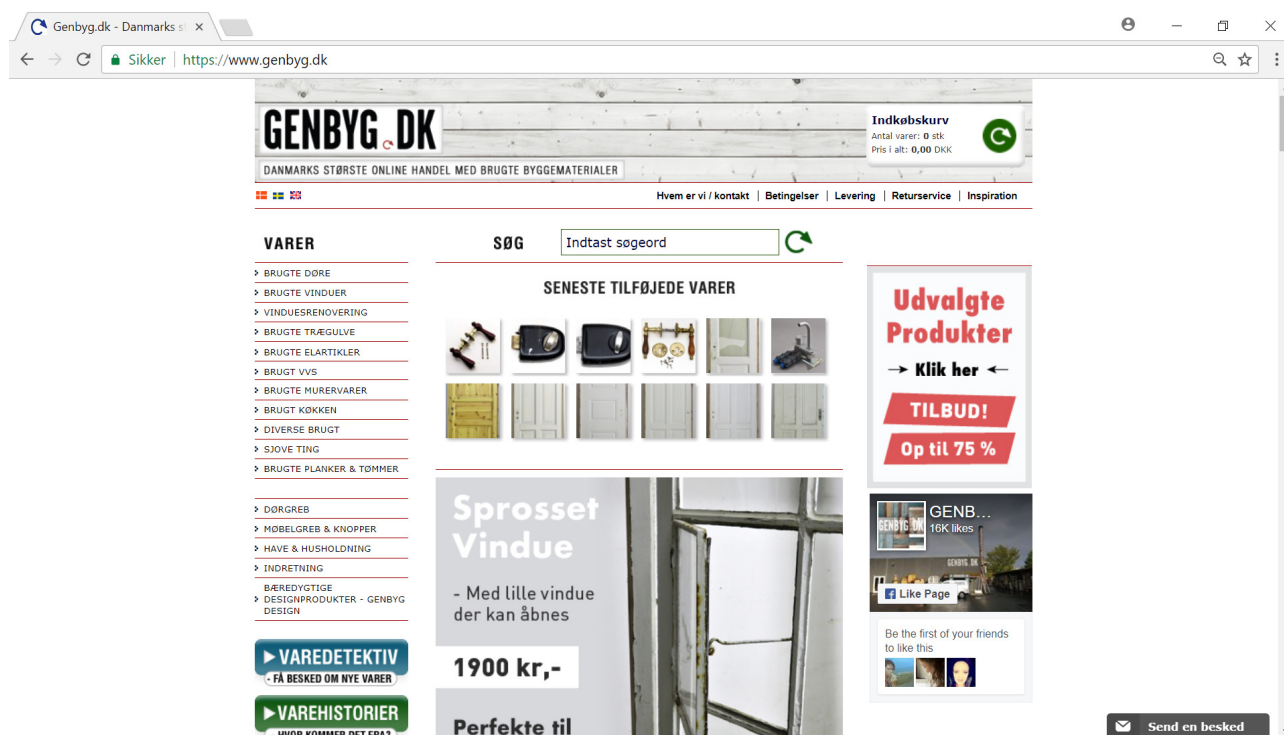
Genbyg.dk - Danmarks s

Sikker | https://www.genbyg.dk

GENBYG.DK
DANMARKS STØRSTE ONLINE HANDEL MED BRUGTE BYGGEMATERIALER

Indkøbskurv
Antal varer: 0 stk
Pris i alt: 0,00 DKK

Hvem er vi / kontakt | Betingelser | Levering | Returservice | Inspiration

VARER
BRUGTE DØRE
BRUGTE VINDUER
VINDUESRENOVERING
BRUGTE TRÆGULVE
BRUGTE ELARTIKLER
BRUGT VVS
BRUGTE MURERVARER
BRUGT KØKKEN
DIVERSE BRUGT
SJOVE TING
BRUGTE PLANKER & TØMMER

DØRGREB
MØBELGREB & KNOPPER
HAVE & HUSHOLDNING
INDRETNING
BÆREDYGTIGE DESIGNPRODUKTER - GENBYG DESIGN

VAREDETEKTIV
- FÅ BESKED OM NYE VARER
VAREHISTORIER
HVOR KOMMER DET FRA?

SØG
Indtast søgeord

SENESTE TILFØJEDE VARER

Sprosset Vindue
- Med lille vindue der kan åbnes
1900 kr,-
Perfekte til

Udvalgte Produkter
→ Klik her ←
TILBUD!
Op til 75 %

GENB...
16K likes
GENBYG.DK
Like Page
Be the first of your friends to like this

Send en besked